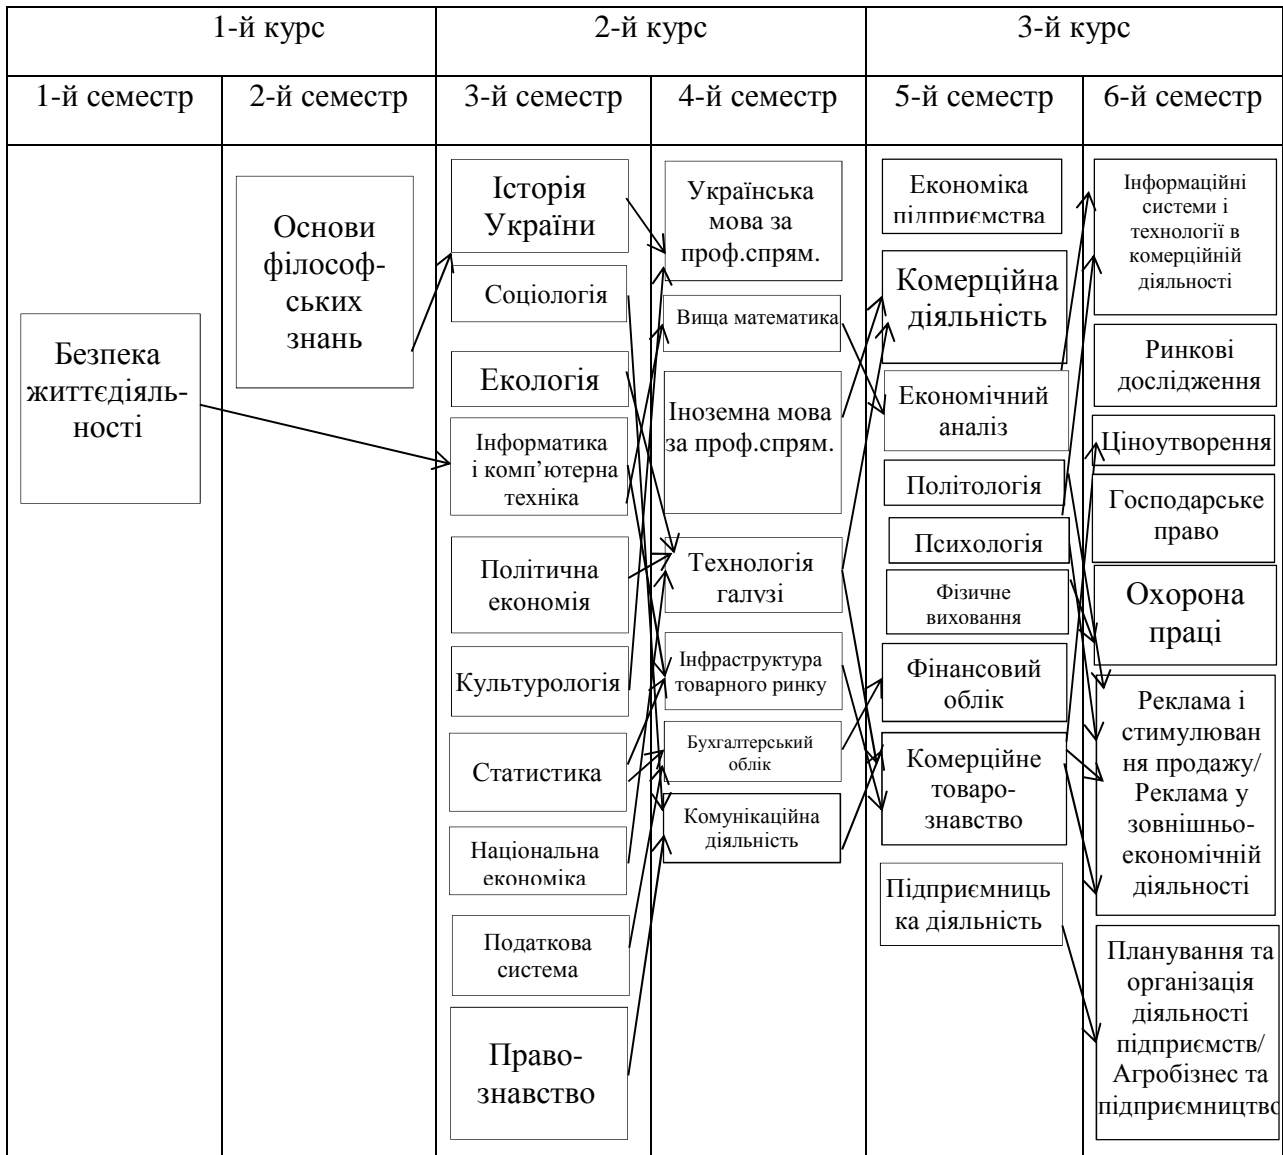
| 1-й курс | | 2-й курс | | 3-й курс | |
|---|---|---|---|---|---|
| 1-й семестр | 2-й семестр | 3-й семестр | 4-й семестр | 5-й семестр | 6-й семестр |

Безпека життєдіяльності

Основи філософських знань

Історія України

Соціологія

Екологія

Інформатика і комп'ютерна техніка

Політична економія

Культурологія

Статистика

Національна економіка

Податкова система

Правознавство

Українська мова за проф.спрям.

Вища математика

Іноземна мова за проф.спрям.

Технологія галузі

Інфраструктура товарного ринку

Бухгалтерський облік

Комунікаційна діяльність

Економіка підприємства

Комерційна діяльність

Економічний аналіз

Політологія

Психологія

Фізичне виховання

Фінансовий облік

Комерційне товарознавство

Підприємницька діяльність

Інформаційні системи і технології в комерційній діяльності

Ринкові дослідження

Ціноутворення

Господарське право

Охорона праці

Реклама і стимулювання продажу/ Реклама у зовнішньоекономічній діяльності

Планування та організація діяльності підприємств/ Агробізнес та підприємництво